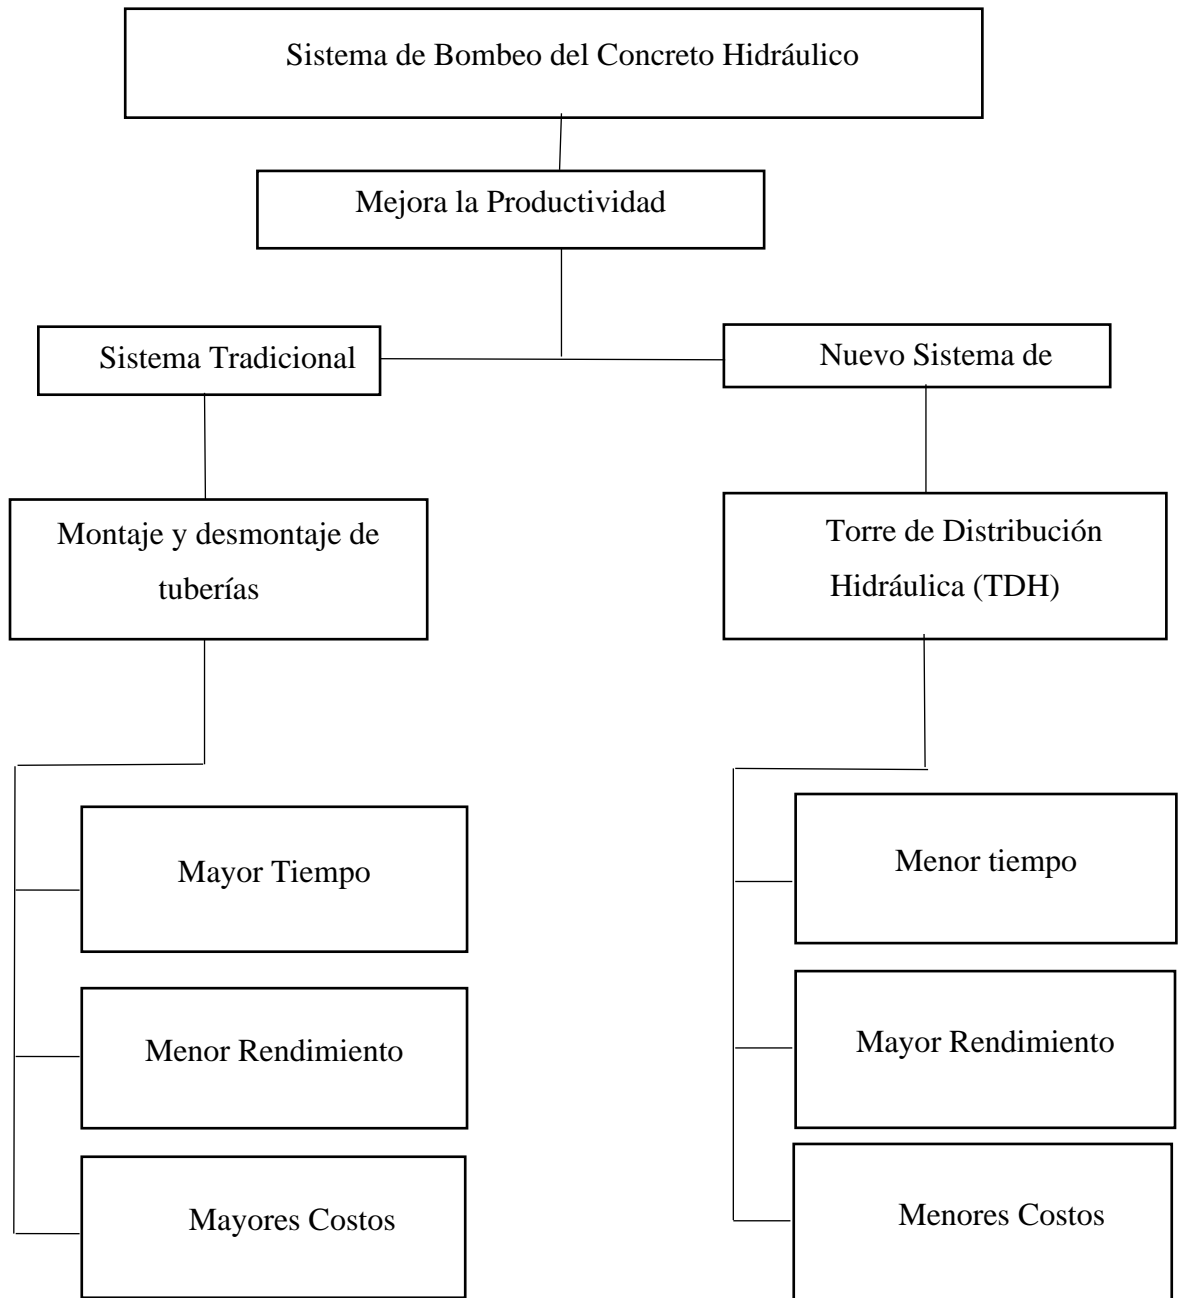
Sistema de Bombeo del Concreto Hidráulico

Mejora la Productividad

Sistema Tradicional

Nuevo Sistema de

Montaje y desmontaje de tuberías

Torre de Distribución Hidráulica (TDH)

Mayor Tiempo

Menor Rendimiento

Mayores Costos

Menor tiempo

Mayor Rendimiento

Menores Costos